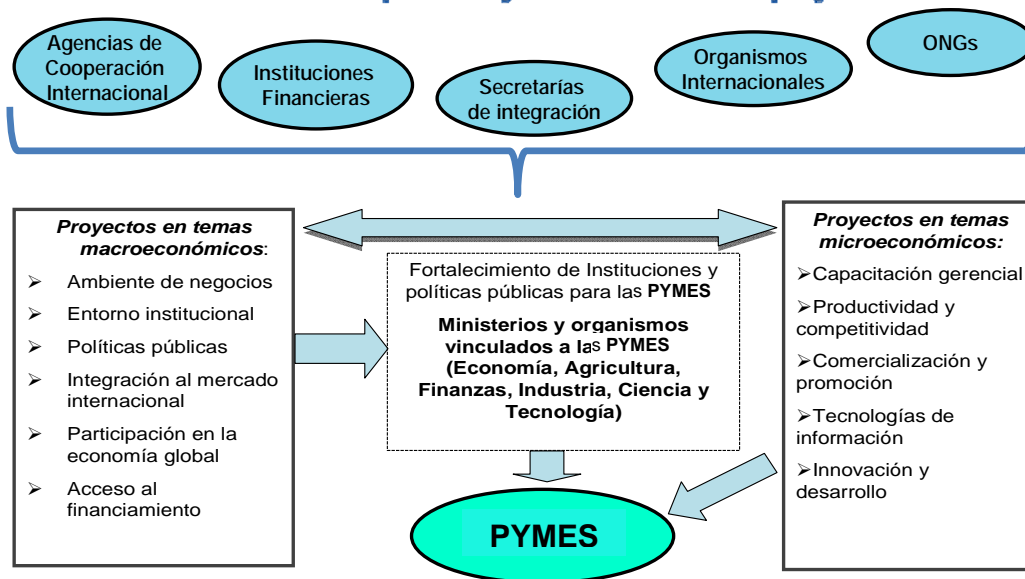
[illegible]

Agencias de Cooperación Internacional

Instituciones Financieras

Secretarías de integración

Organismos Internacionales

ONGs

*Proyectos en temas macroeconómicos*:

- Ambiente de negocios
- Entorno institucional
- Políticas públicas
- Integración al mercado internacional
- Participación en la economía global
- Acceso al financiamiento

Fortalecimiento de Instituciones y políticas públicas para las **PYMES**

**Ministerios y organismos vinculados a las PYMES (Economía, Agricultura, Finanzas, Industria, Ciencia y Tecnología)**

*Proyectos en temas microeconómicos:*

- Capacitación gerencial
- Productividad y competitividad
- Comercialización y promoción
- Tecnologías de información
- Innovación y desarrollo

**PYMES**